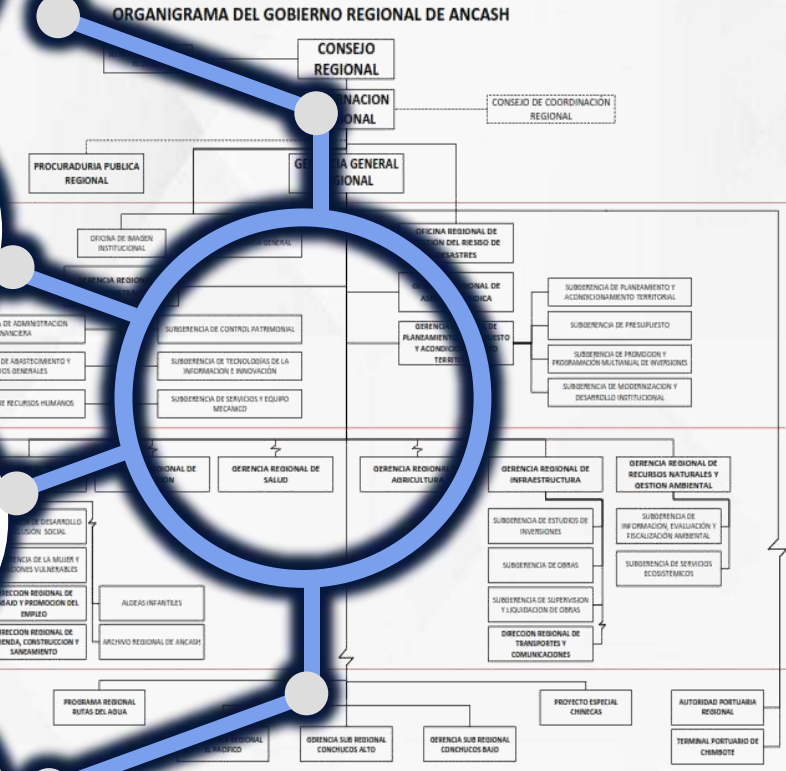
ORGANIGRAMA DEL GOBIERNO REGIONAL DE ANCASH

CONSEJO REGIONAL

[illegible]INACION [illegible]IONAL

CONSEJO DE COORDINACIÓN REGIONAL

PROCURADURIA PUBLICA REGIONAL

GE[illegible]IA GENERAL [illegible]IONAL

OFICINA DE IMAGEN INSTITUCIONAL

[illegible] GENERAL

OFICINA REGIONAL DE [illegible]TION DEL RIESGO DE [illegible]SASTRES

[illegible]ENCIA REGIONA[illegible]

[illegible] DE ADMINISTRACION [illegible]NANCIERA

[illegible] DE ABASTECIMIENTO Y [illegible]OS GENERALES

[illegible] DE RECURSOS HUMANOS

SUBGERENCIA DE CONTROL PATRIMONIAL

SUBGERENCIA DE TECNOLOGÍAS DE LA INFORMACION E INNOVACIÓN

SUBGERENCIA DE SERVICIOS Y EQUIPO MECANICO

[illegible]NAL DE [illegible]DICA

GERENCIA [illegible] DE PLANEAMIENTO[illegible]ESTO Y ACONDICI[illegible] TERRIT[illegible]

SUBGERENCIA DE PLANEAMIENTO Y ACONDICIONAMIENTO TERRITORIAL

SUBGERENCIA DE PRESUPUESTO

SUBGERENCIA DE PROMOCION Y PROGRAMACIÓN MULTIANUAL DE INVERSIONES

SUBGERENCIA DE MODERNIZACION Y DESARROLLO INSTITUCIONAL

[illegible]IONAL DE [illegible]ON

GERENCIA REGIONAL DE SALUD

GERENCIA REGIONAL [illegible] AGRICULTURA

GERENCIA REGIONAL DE INFRAESTRUCTURA

GERENCIA REGIONAL DE RECURSOS NATURALES Y GESTION AMBIENTAL

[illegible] DE DESARROLLO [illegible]USION SOCIAL

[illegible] DE LA MUJER Y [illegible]IONES VULNERABLES

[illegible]ECCION REGIONAL DE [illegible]BAJO Y PROMOCION DEL EMPLEO

ALDEAS INFANTILES

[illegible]ECCION REGIONAL DE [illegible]IENDA, CONSTRUCCION Y SANEAMIENTO

ARCHIVO REGIONAL DE ANCASH

SUBGERENCIA DE ESTUDIOS DE INVERSIONES

SUBGERENCIA DE OBRAS

SUBGERENCIA DE SUPERVISION Y LIQUIDACION DE OBRAS

DIRECCION REGIONAL DE TRANSPORTES Y COMUNICACIONES

SUBGERENCIA DE INFORMACION, EVALUACIÓN Y FISCALIZACIÓN AMBIENTAL

SUBGERENCIA DE SERVICIOS ECOSISTEMICOS

PROGRAMA REGIONAL RUTAS DEL AGUA

PROYECTO ESPECIAL CHINECAS

AUTORIDAD PORTUARIA REGIONAL

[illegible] REGIONAL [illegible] EL PACIFICO

GERENCIA SUB REGIONAL CONCHUCOS ALTO

GERENCIA SUB REGIONAL CONCHUCOS BAJO

TERMINAL PORTUARIO DE CHIMBOTE